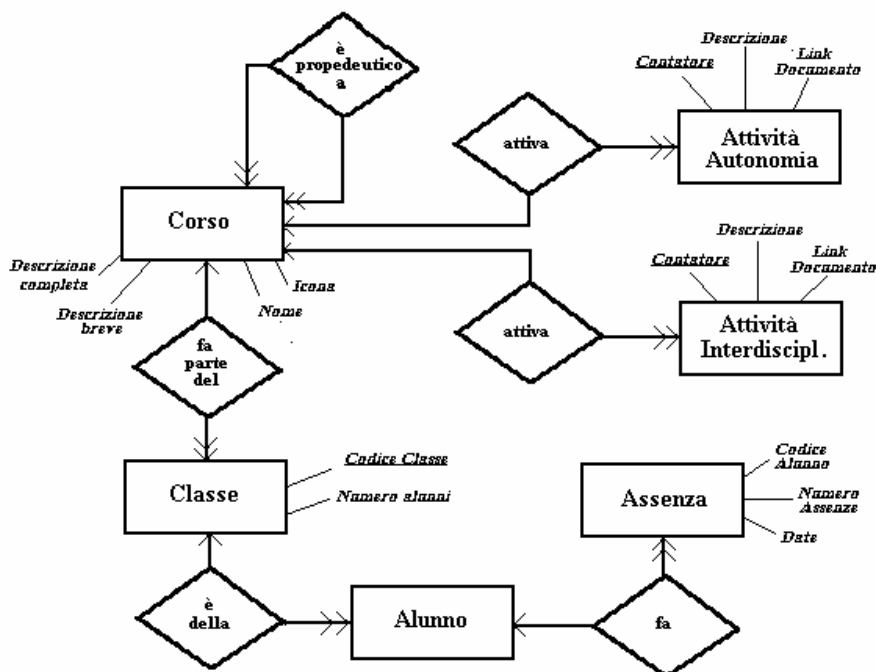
è propedeutico a

Descrizione

Contatore

Link Documento

attiva

Attività Autonomia

Corso

Descrizione completa

Descrizione breve

Nome

Icona

Descrizione

Contatore

Link Documento

attiva

Attività Interdiscipl.

fa parte del

Classe

Codice Classe

Numero alunni

Codice Alunno

Numero Assenze

Date

Assenza

è della

Alunno

fa